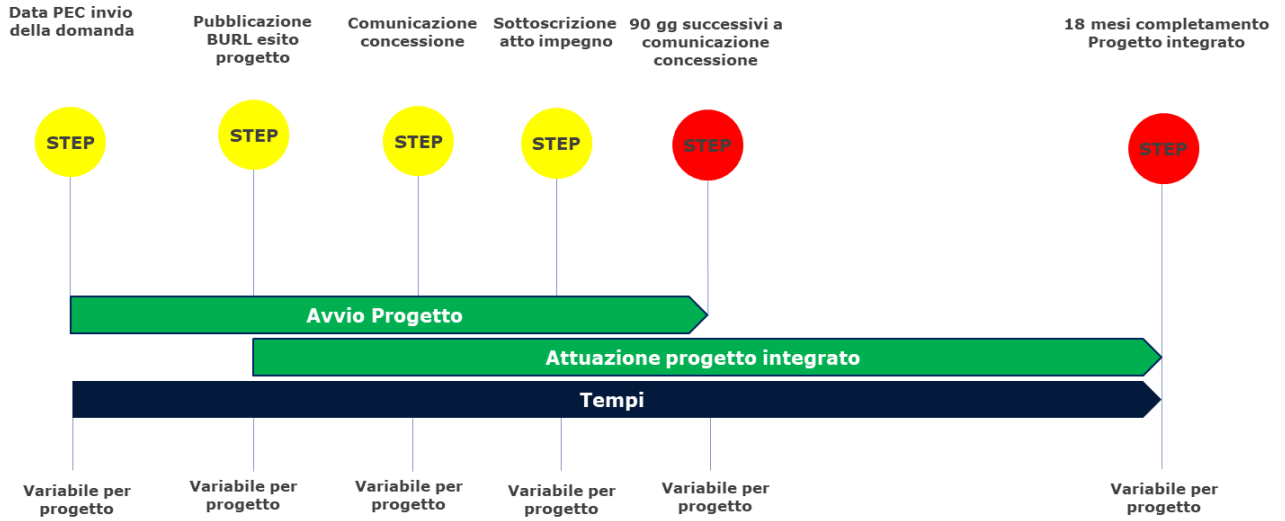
Data PEC invio della domanda

Pubblicazione BURL esito progetto

Comunicazione concessione

Sottoscrizione atto impegno

90 gg successivi a comunicazione concessione

18 mesi completamento Progetto integrato

STEP

STEP

STEP

STEP

STEP

STEP

Avvio Progetto

Attuazione progetto integrato

Tempi

Variabile per progetto

Variabile per progetto

Variabile per progetto

Variabile per progetto

Variabile per progetto

Variabile per progetto